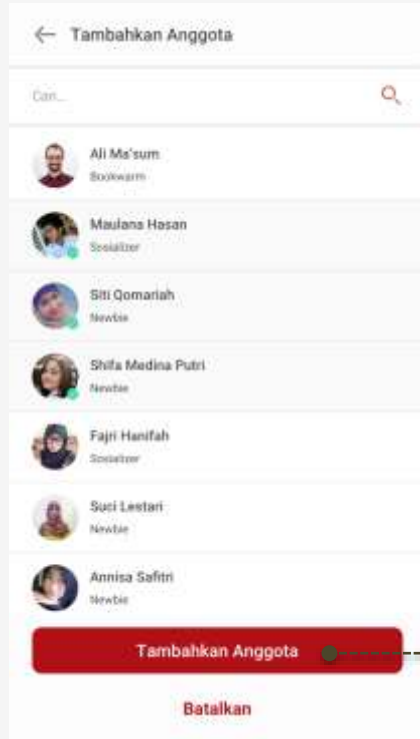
Tambahkan Anggota

Cari...

Ali Ma'sum
Bookworm

Maulana Hasan
Sosializer

Siti Qomariah
Newbie

Shifa Medina Putri
Newbie

Fajri Hanifah
Sosializer

Suci Lestari
Newbie

Annisa Safitri
Newbie

Tambahkan Anggota

Batalkan